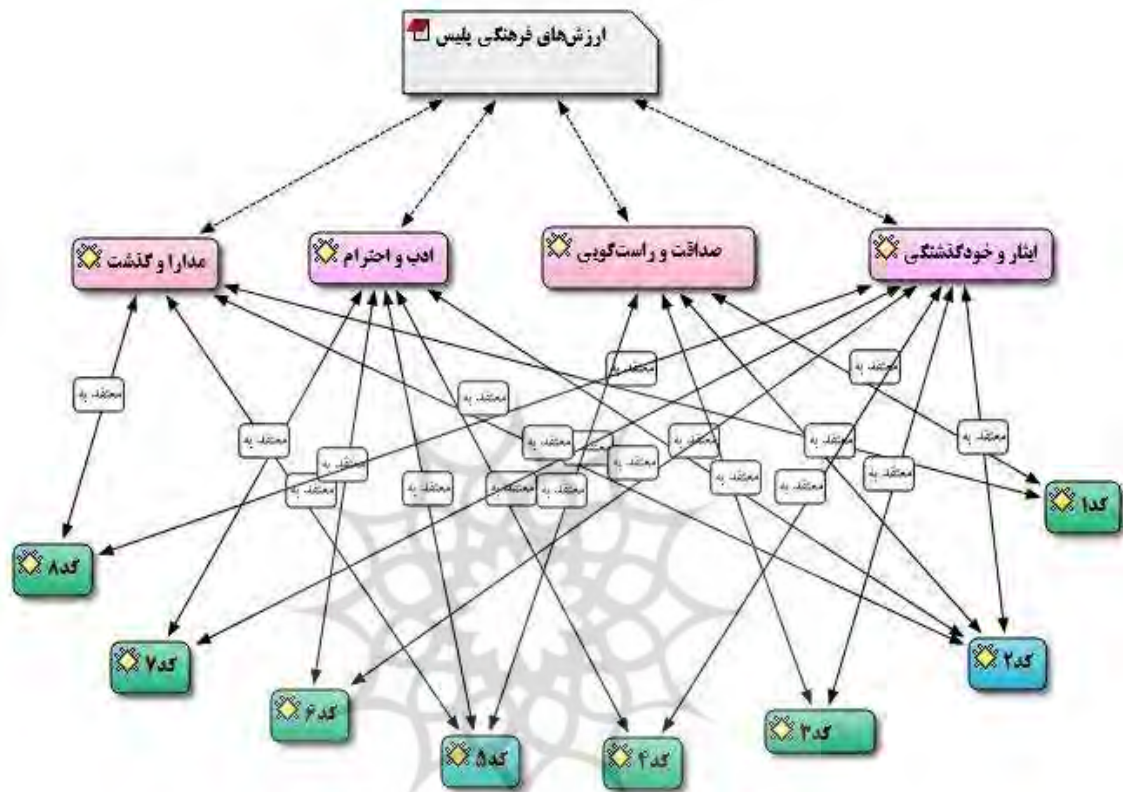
ارزش‌های فرهنگی پلیس

مدارا و گذشت
ادب و احترام
صداقت و راست‌گویی
ایثار و خودگذشتگی

معتقد به
معتقد به
معتقد به
معتقد به
معتقد به
معتقد به
معتقد به
معتقد به
معتقد به
معتقد به
معتقد به
معتقد به
معتقد به
معتقد به
معتقد به
معتقد به
معتقد به
معتقد به
معتقد به
معتقد به

کد۱
کد۸
کد۷
کد۲
کد۶
کد۳
کد۵
کد۴